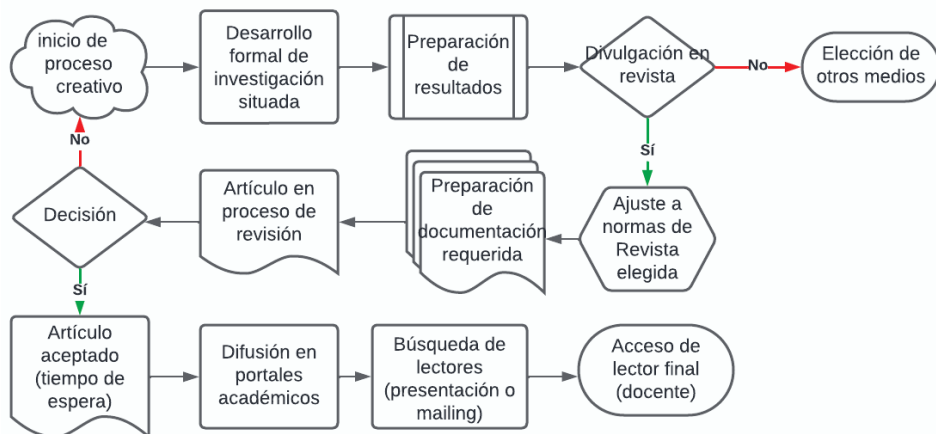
inicio de proceso creativo

Desarrollo formal de investigación situada

Preparación de resultados

Divulgación en revista

No

Elección de otros medios

Sí

Ajuste a normas de Revista elegida

Preparación de documentación requerida

Artículo en proceso de revisión

Decisión

No

Sí

Artículo aceptado (tiempo de espera)

Difusión en portales académicos

Búsqueda de lectores (presentación o mailing)

Acceso de lector final (docente)